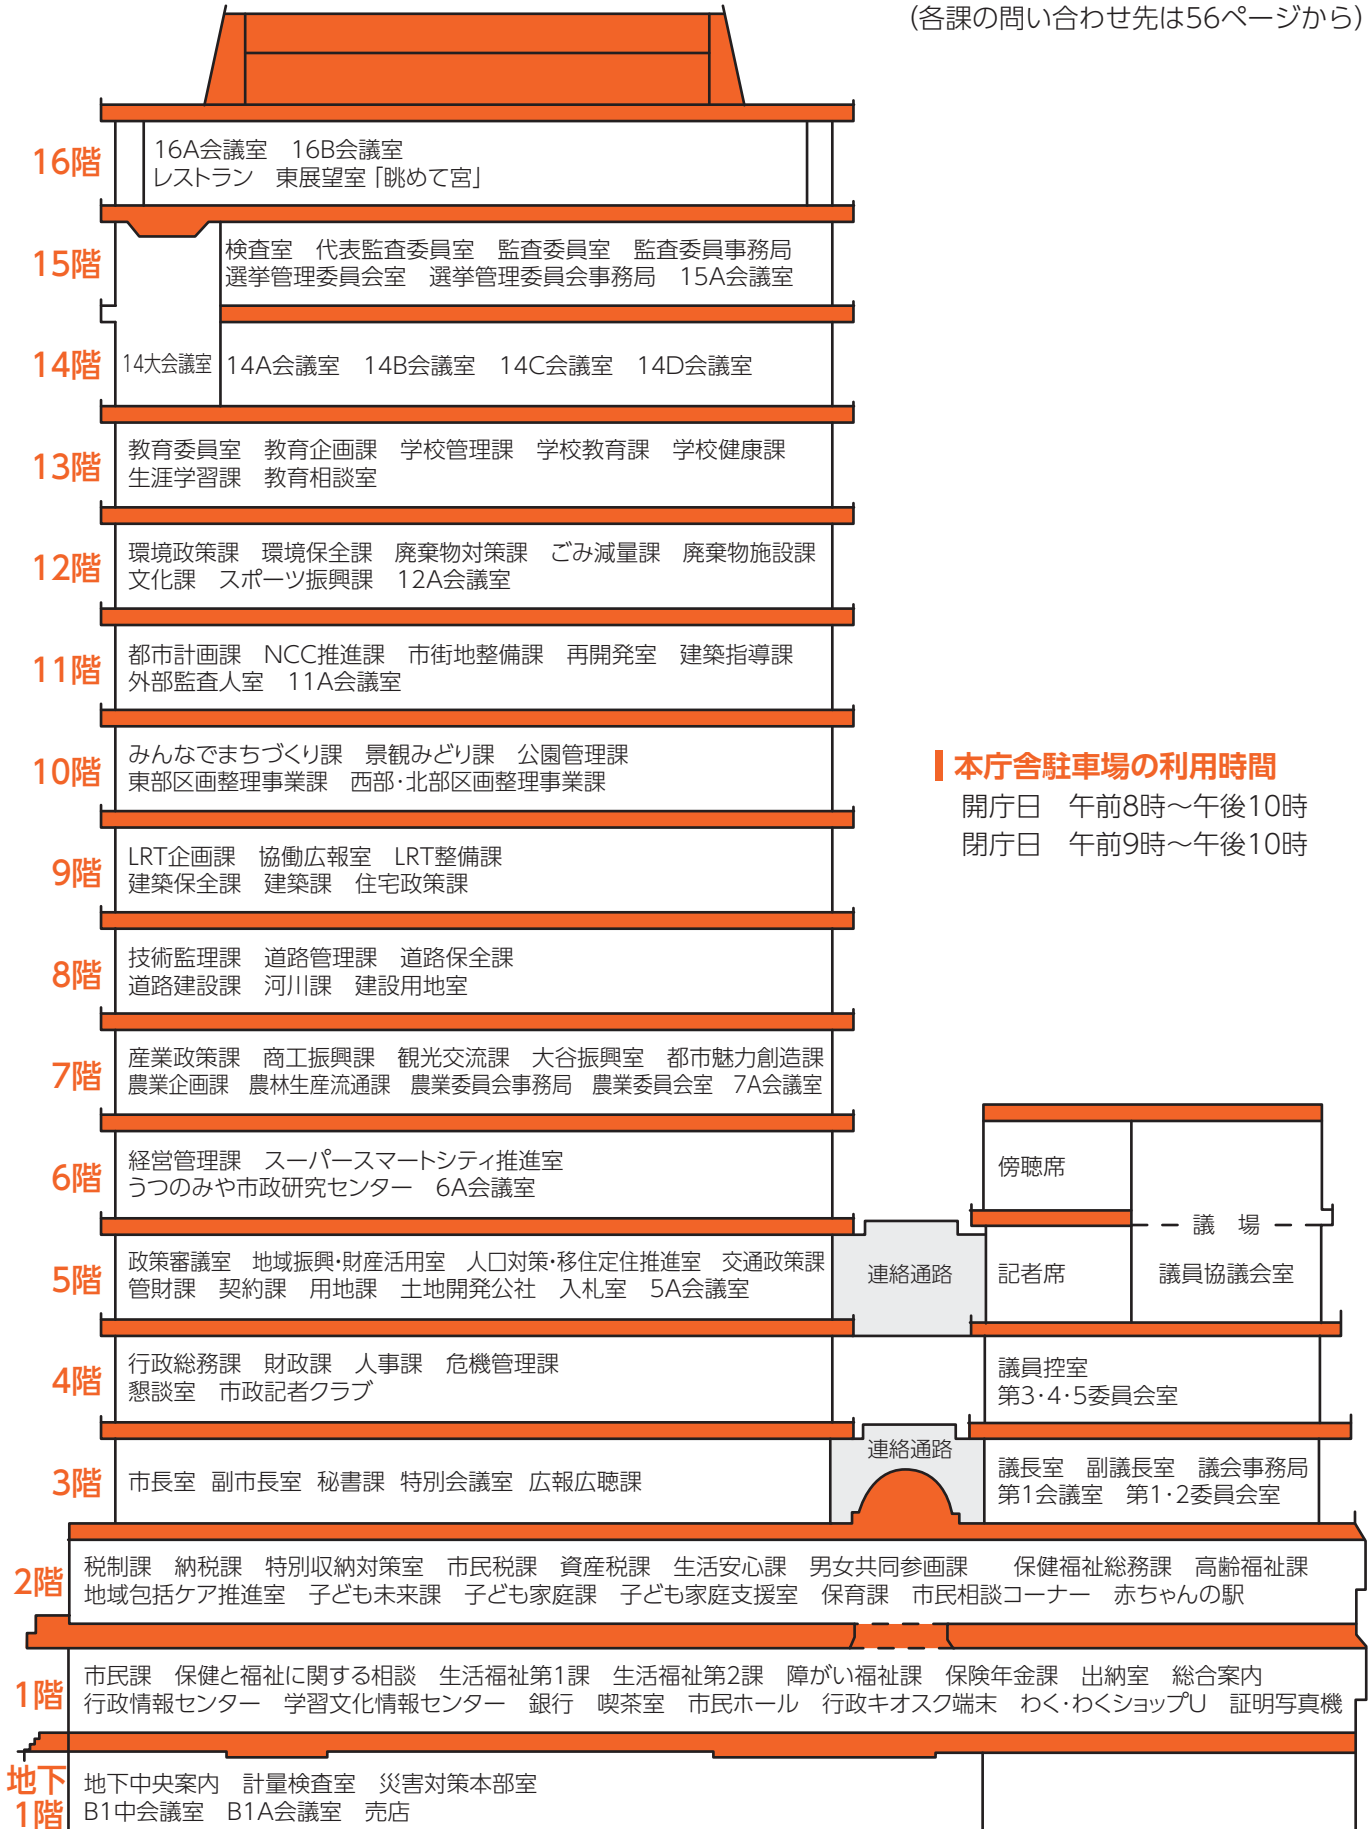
(各課の問い合わせ先は56ページから)

16階
16A会議室　16B会議室
レストラン　東展望室「眺めて宮」

15階
検査室　代表監査委員室　監査委員室　監査委員事務局
選挙管理委員会室　選挙管理委員会事務局　15A会議室

14階
14大会議室
14A会議室　14B会議室　14C会議室　14D会議室

13階
教育委員室　教育企画課　学校管理課　学校教育課　学校健康課
生涯学習課　教育相談室

12階
環境政策課　環境保全課　廃棄物対策課　ごみ減量課　廃棄物施設課
文化課　スポーツ振興課　12A会議室

11階
都市計画課　NCC推進課　市街地整備課　再開発室　建築指導課
外部監査人室　11A会議室

10階
みんなでまちづくり課　景観みどり課　公園管理課
東部区画整理事業課　西部・北部区画整理事業課

9階
LRT企画課　協働広報室　LRT整備課
建築保全課　建築課　住宅政策課

8階
技術監理課　道路管理課　道路保全課
道路建設課　河川課　建設用地室

7階
産業政策課　商工振興課　観光交流課　大谷振興室　都市魅力創造課
農業企画課　農林生産流通課　農業委員会事務局　農業委員会室　7A会議室

6階
経営管理課　スーパースマートシティ推進室
うつのみや市政研究センター　6A会議室

5階
政策審議室　地域振興・財産活用室　人口対策・移住定住推進室　交通政策課
管財課　契約課　用地課　土地開発公社　入札室　5A会議室

4階
行政総務課　財政課　人事課　危機管理課
懇談室　市政記者クラブ

3階
市長室　副市長室　秘書課　特別会議室　広報広聴課

連絡通路
連絡通路

傍聴席
議　場
記者席
議員協議会室
議員控室
第3・4・5委員会室
議長室　副議長室　議会事務局
第1会議室　第1・2委員会室

本庁舎駐車場の利用時間
開庁日　午前8時～午後10時
閉庁日　午前9時～午後10時

2階
税制課　納税課　特別収納対策室　市民税課　資産税課　生活安心課　男女共同参画課　保健福祉総務課　高齢福祉課
地域包括ケア推進室　子ども未来課　子ども家庭課　子ども家庭支援室　保育課　市民相談コーナー　赤ちゃんの駅

1階
市民課　保健と福祉に関する相談　生活福祉第1課　生活福祉第2課　障がい福祉課　保険年金課　出納室　総合案内
行政情報センター　学習文化情報センター　銀行　喫茶室　市民ホール　行政キオスク端末　わく・わくショップU　証明写真機

地下1階
地下中央案内　計量検査室　災害対策本部室
B1中会議室　B1A会議室　売店